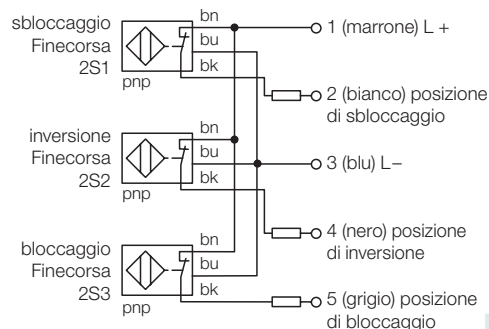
sbloccaggio Finecorsa 2S1

bn
bu
bk
pnp

1 (marrone) L +

2 (bianco) posizione di sbloccaggio

inversione Finecorsa 2S2

bn
bu
bk
pnp

3 (blu) L–

4 (nero) posizione di inversione

bloccaggio Finecorsa 2S3

bn
bu
bk
pnp

5 (grigio) posizione di bloccaggio